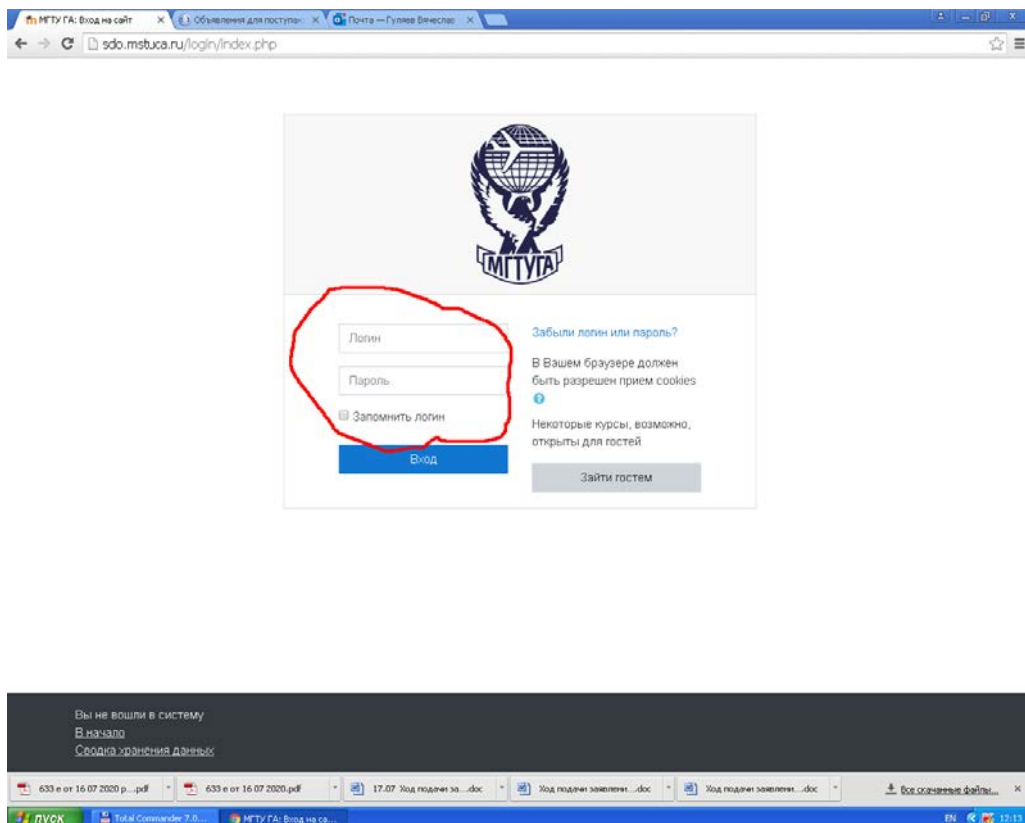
МГТУ ГА: Вход на сайт ×
Объявления для поступа... ×
Почта — Гуляев Вячеслав ×

sdo.mstuca.ru/login/index.php

МГТУГА

Логин
Пароль
Запомнить логин
Вход

Забыли логин или пароль?
В Вашем браузере должен быть разрешен прием cookies
Некоторые курсы, возможно, открыты для гостей
Зайти гостем

Вы не вошли в систему
В начало
Сводка хранения данных

633 e от 16 07 2020 р....pdf
633 e от 16 07 2020.pdf
17.07 Ход подачи за....doc
Ход подачи заявлени....doc
Ход подачи заявлени....doc
Все скачанные файлы...

пуск
Total Commander 7.0...
МГТУ ГА: Вход на са...
EN 12:13